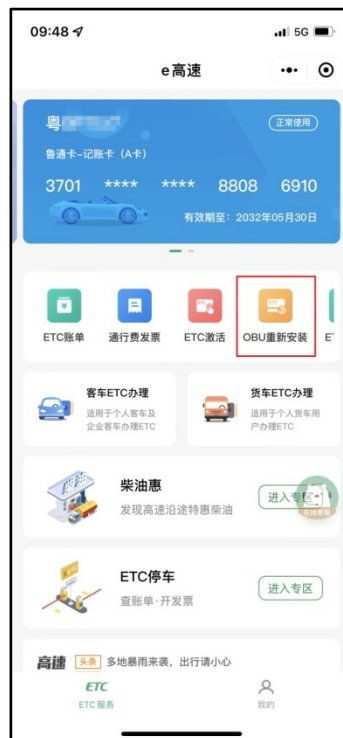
09:48
5G

e高速

粤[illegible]
正常使用
鲁通卡-记账卡（A卡）
3701 **** **** 8808 6910
有效期至：2032年05月30日

ETC账单
通行费发票
ETC激活
OBU重新安装
ET

客车ETC办理
适用于个人客车及企业客车办理ETC

货车ETC办理
适用于个人货车用户办理ETC

柴油惠
发现高速沿途特惠柴油
进入专区

ETC停车
查账单·开发票
进入专区

高速 头条 多地暴雨来袭，出行请小心

ETC
ETC服务
我的